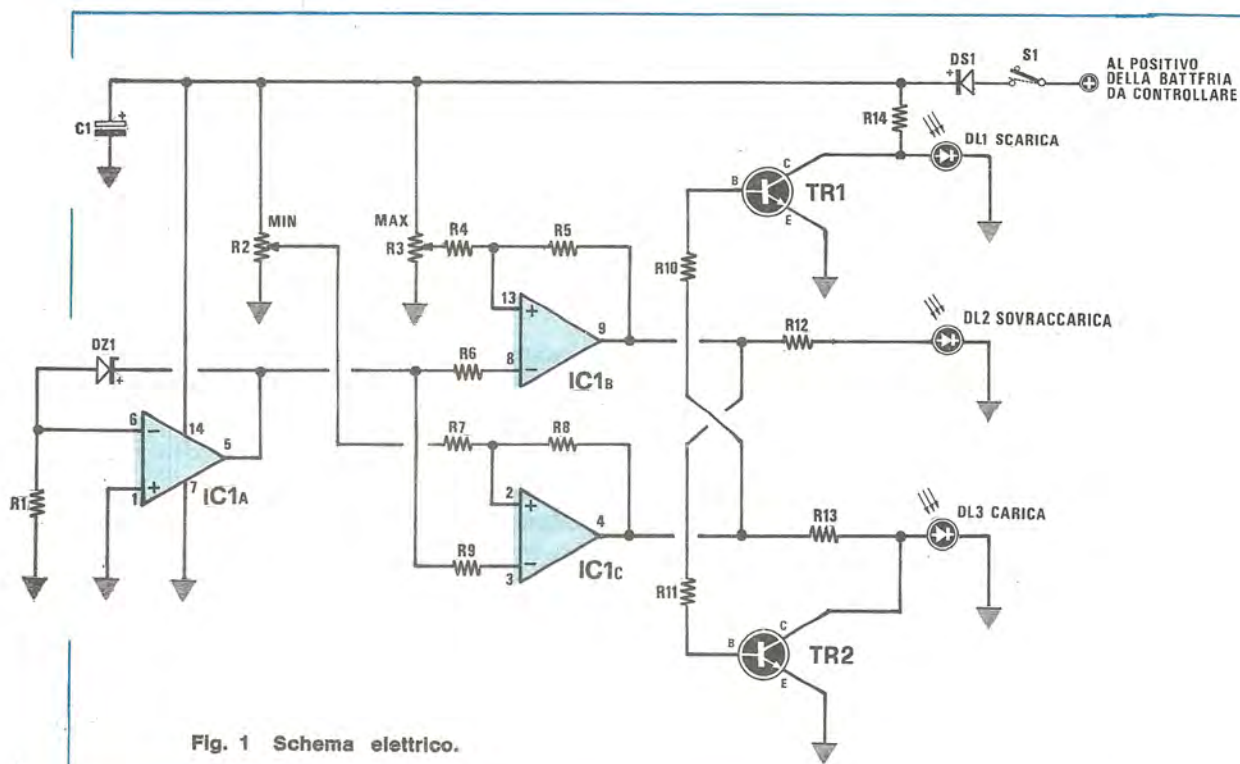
DS1
S1
AL POSITIVO DELLA BATTFRIA DA CONTROLLARE
C1
R14
DL1 SCARICA
B
C
TR1
E
MIN
MAX
R2
R3
R4
R5
R10
13
9
DL2 SOVRACCARICA
R12
DZ1
R6
8
IC1B
6
14
5
R7
R8
R1
1
7
IC1A
2
4
R13
DL3 CARICA
R9
3
IC1C
R11
B
C
TR2
E
Fig. 1 Schema elettrico.